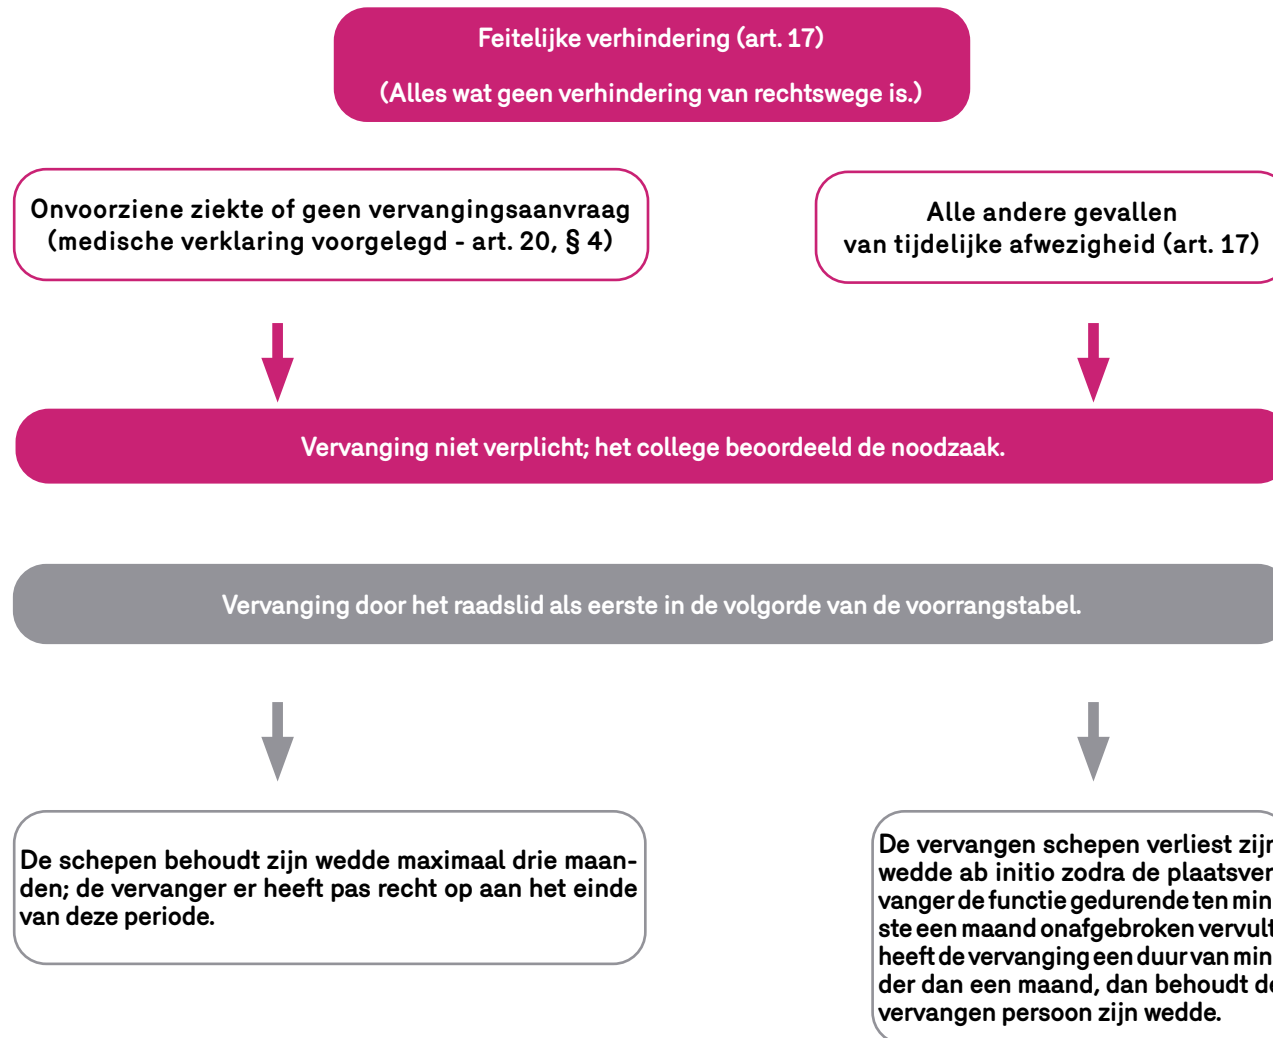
Feitelijke verhindering (art. 17)

(Alles wat geen verhindering van rechtswege is.)

Onvoorziene ziekte of geen vervangingsaanvraag (medische verklaring voorgelegd - art. 20, § 4)

Alle andere gevallen van tijdelijke afwezigheid (art. 17)

Vervanging niet verplicht; het college beoordeeld de noodzaak.

Vervanging door het raadslid als eerste in de volgorde van de voorrangstabel.

De schepen behoudt zijn wedde maximaal drie maanden; de vervanger er heeft pas recht op aan het einde van deze periode.

De vervangen schepen verliest zij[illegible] wedde ab initio zodra de plaatsver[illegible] vanger de functie gedurende ten min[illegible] ste een maand onafgebroken vervul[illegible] heeft de vervanging een duur van min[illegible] der dan een maand, dan behoudt d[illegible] vervangen persoon zijn wedde.